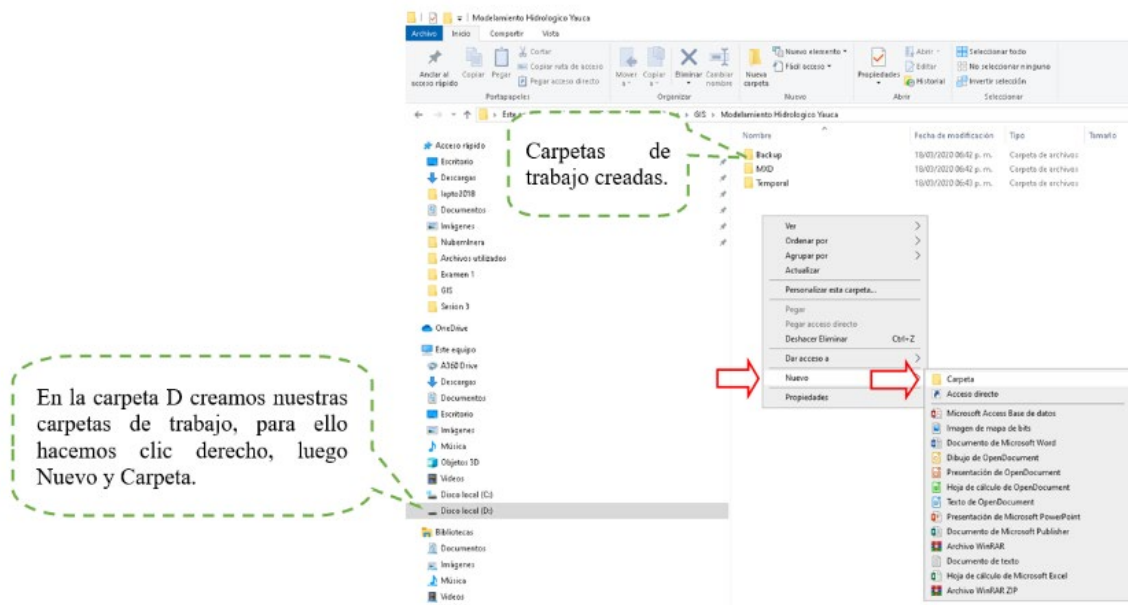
Modelamiento Hidrologico Yauca

Archivo Inicio Compartir Vista

Anclar al acceso rápido Copiar Pegar Cortar Copiar ruta de acceso Pegar acceso directo
Portapapeles

Mover a Copiar a Eliminar Cambiar nombre
Organizar

Nueva carpeta Nuevo elemento Fácil acceso
Nuevo

Propiedades Abrir Editar Historial
Abrir

Seleccionar todo No seleccionar ninguno Invertir selección
Seleccionar

Este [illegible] GIS > Modelamiento Hidrologico Yauca

Acceso rápido
Escritorio
Descargas
lapto2018
Documentos
Imágenes
Nubeminera
Archivos utilizados
Examen 1
GIS
Sesion 3
OneDrive
Este equipo
A360 Drive
Descargas
Documentos
Escritorio
Imágenes
Música
Objetos 3D
Videos
Disco local (C:)
Disco local (D:)
Bibliotecas
Documentos
Imágenes
Música
Videos

| Nombre | Fecha de modificación | Tipo | Tamaño |
|---|---|---|---|
| Backup | 18/03/2020 06:42 p. m. | Carpeta de archivos | |
| MXD | 18/03/2020 06:42 p. m. | Carpeta de archivos | |
| Temporal | 18/03/2020 06:43 p. m. | Carpeta de archivos | |

Carpetas de trabajo creadas.

Ver
Ordenar por
Agrupar por
Actualizar
Personalizar esta carpeta...
Pegar
Pegar acceso directo
Deshacer Eliminar Ctrl+Z
Dar acceso a
Nuevo
Propiedades

Carpeta
Acceso directo
Microsoft Access Base de datos
Imagen de mapa de bits
Documento de Microsoft Word
Dibujo de OpenDocument
Presentación de OpenDocument
Hoja de cálculo de OpenDocument
Texto de OpenDocument
Presentación de Microsoft PowerPoint
Documento de Microsoft Publisher
Archivo WinRAR
Documento de texto
Hoja de cálculo de Microsoft Excel
Archivo WinRAR ZIP

En la carpeta D creamos nuestras carpetas de trabajo, para ello hacemos clic derecho, luego Nuevo y Carpeta.